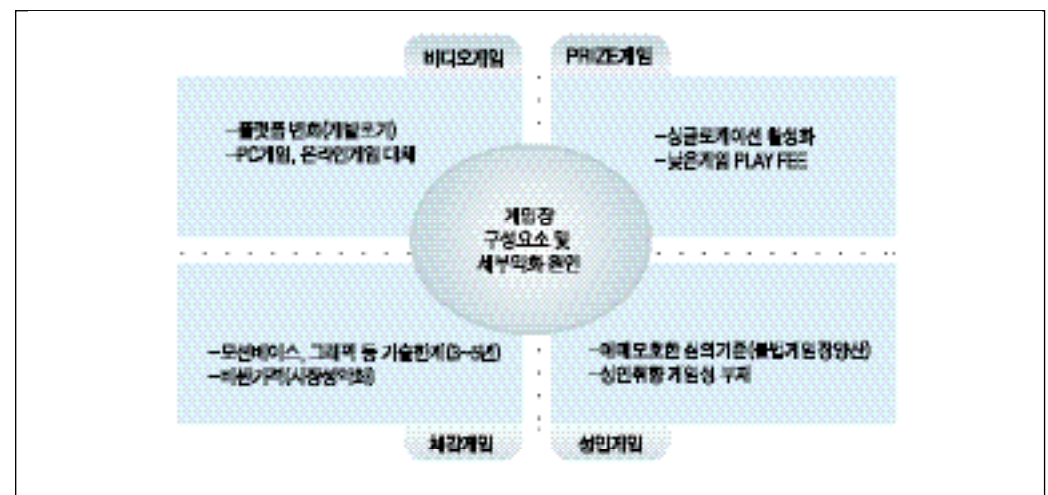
비디오게임

PRIZE게임

–플랫폼 변화(게임로기)
–PC게임, 온라인게임 대체

–싱글로케이션 활성화
–낮은게임 PLAY FEE

게임장
구성요소 및
세부익화 원인

–모션베이스, 그래픽 등 기술한계(3~5년)
–비싼가격(시장형이화)

–애매모호한 심의기준(불법게임경양산)
–성인취향 게임성 부재

체감게임

성인게임